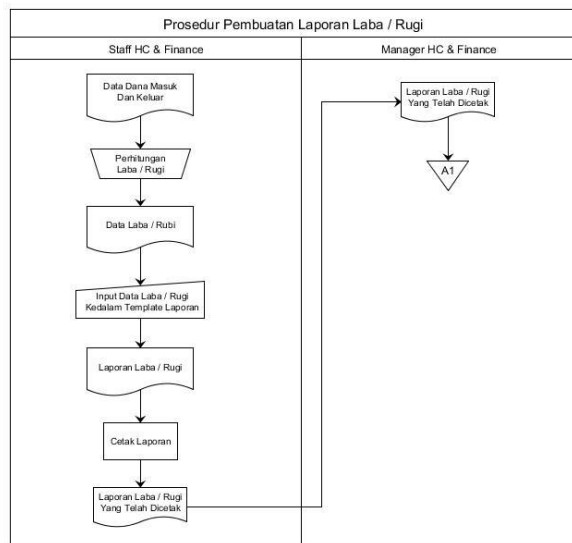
Prosedur Pembuatan Laporan Laba / Rugi

Staff HC & Finance

Manager HC & Finance

Data Dana Masuk Dan Keluar

Perhitungan Laba / Rugi

Data Laba / Rubi

Input Data Laba / Rugi Kedalam Template Laporan

Laporan Laba / Rugi

Cetak Laporan

Laporan Laba / Rugi Yang Telah Dicetak

Laporan Laba / Rugi Yang Telah Dicetak

A1